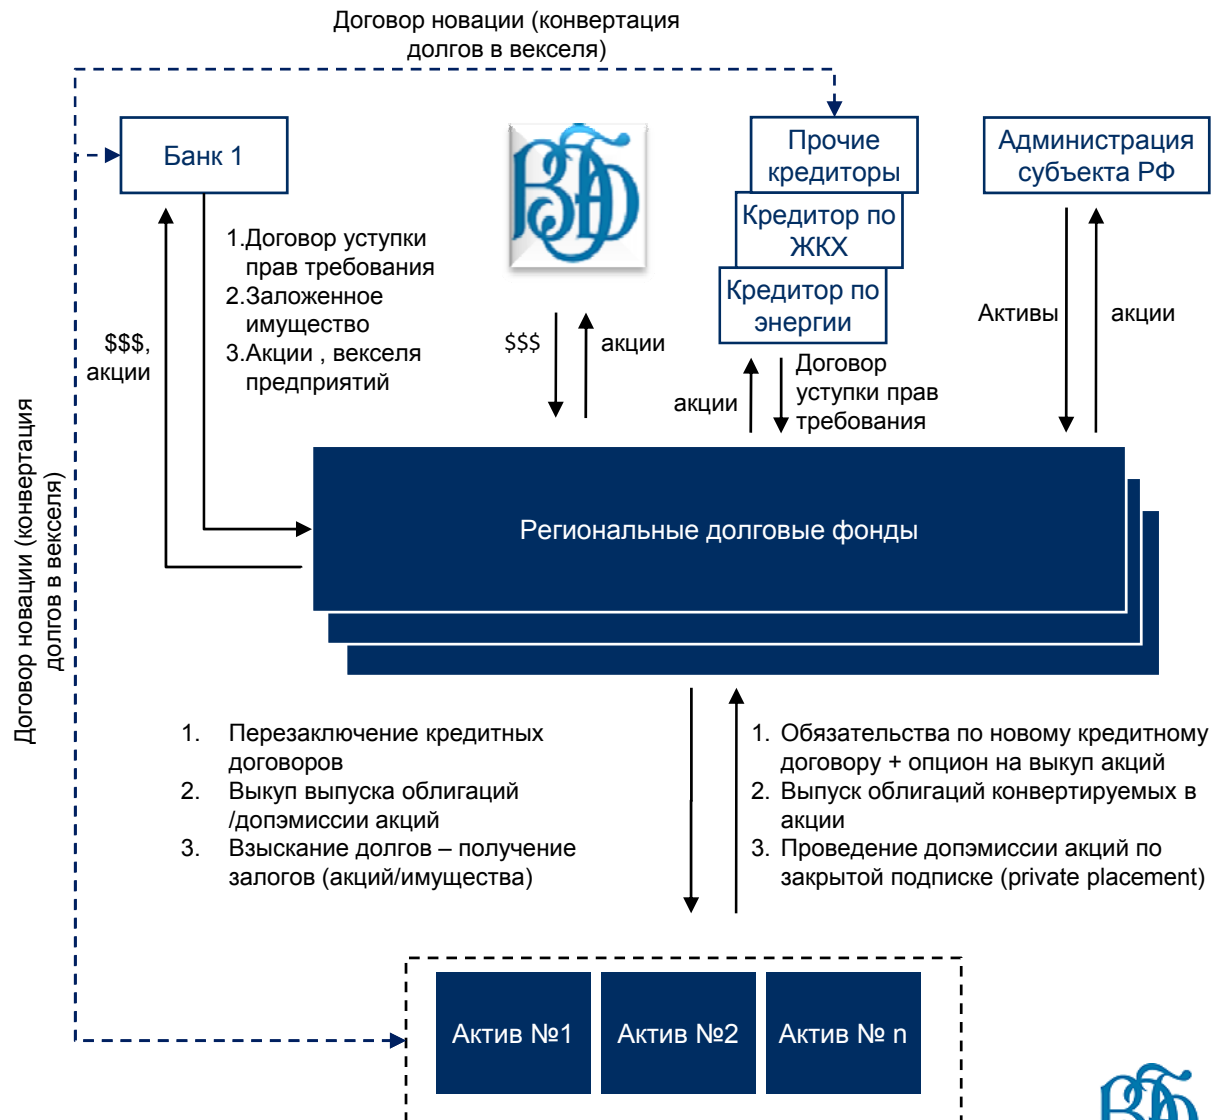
Договор новации (конвертация долгов в векселя)

Банк 1

Прочие кредиторы

Кредитор по ЖКХ

Кредитор по энергии

Администрация субъекта РФ

1.Договор уступки прав требования
2.Заложенное имущество
3.Акции , векселя предприятий

$$$, акции

$$$

акции

акции

Договор уступки прав требования

Активы

акции

Договор новации (конвертация долгов в векселя)

Региональные долговые фонды

1. Перезаключение кредитных договоров
2. Выкуп выпуска облигаций /допэмиссии акций
3. Взыскание долгов – получение залогов (акций/имущества)

1. Обязательства по новому кредитному договору + опцион на выкуп акций
2. Выпуск облигаций конвертируемых в акции
3. Проведение допэмиссии акций по закрытой подписке (private placement)

Актив №1

Актив №2

Актив № n